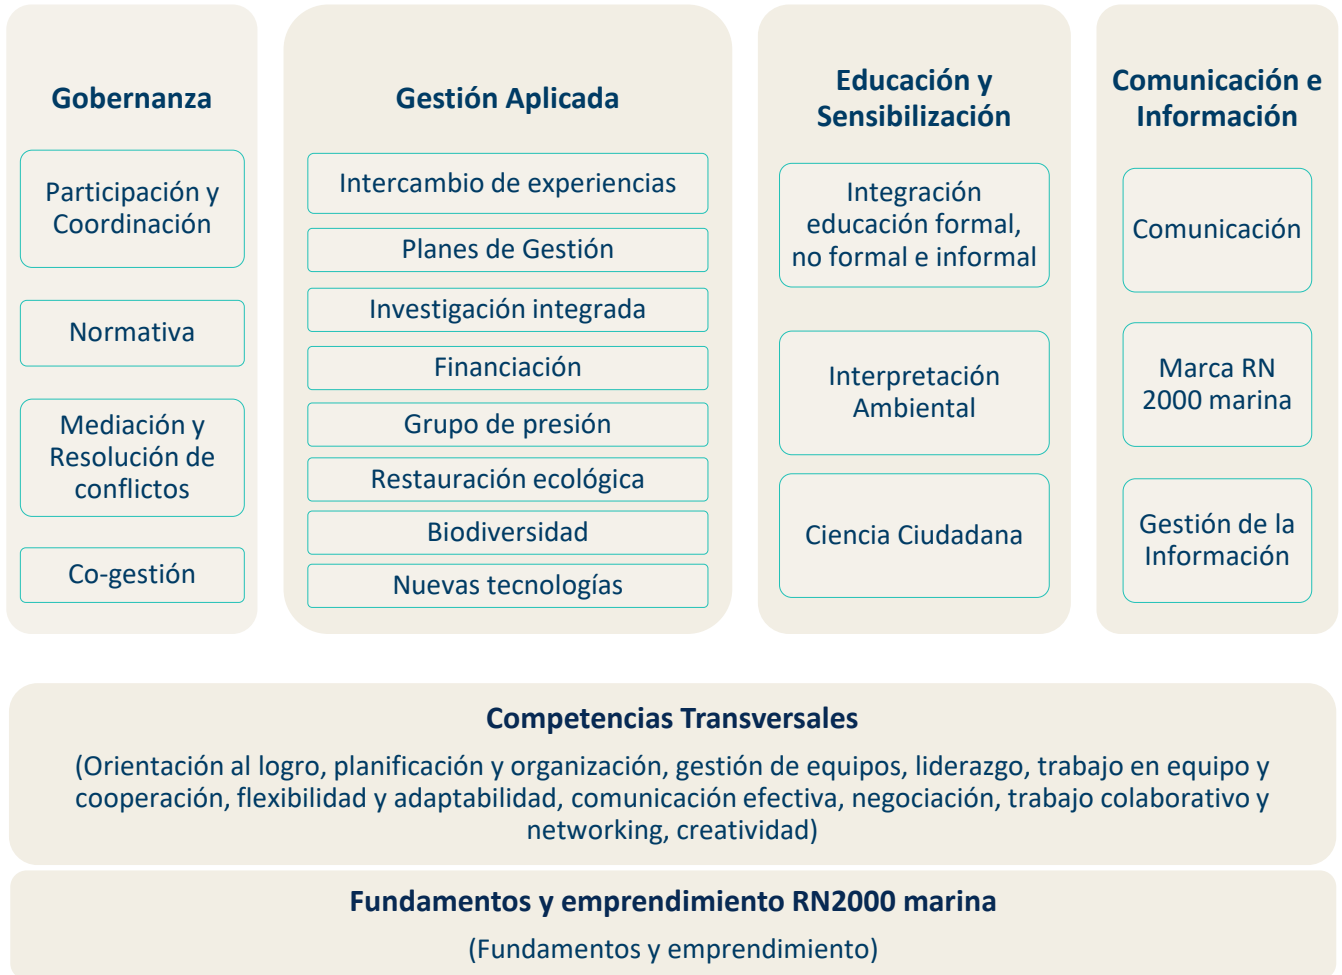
Gobernanza

Participación y Coordinación

Normativa

Mediación y Resolución de conflictos

Co-gestión

Gestión Aplicada

Intercambio de experiencias

Planes de Gestión

Investigación integrada

Financiación

Grupo de presión

Restauración ecológica

Biodiversidad

Nuevas tecnologías

Educación y Sensibilización

Integración educación formal, no formal e informal

Interpretación Ambiental

Ciencia Ciudadana

Comunicación e Información

Comunicación

Marca RN 2000 marina

Gestión de la Información

Competencias Transversales

(Orientación al logro, planificación y organización, gestión de equipos, liderazgo, trabajo en equipo y cooperación, flexibilidad y adaptabilidad, comunicación efectiva, negociación, trabajo colaborativo y networking, creatividad)

Fundamentos y emprendimiento RN2000 marina

(Fundamentos y emprendimiento)